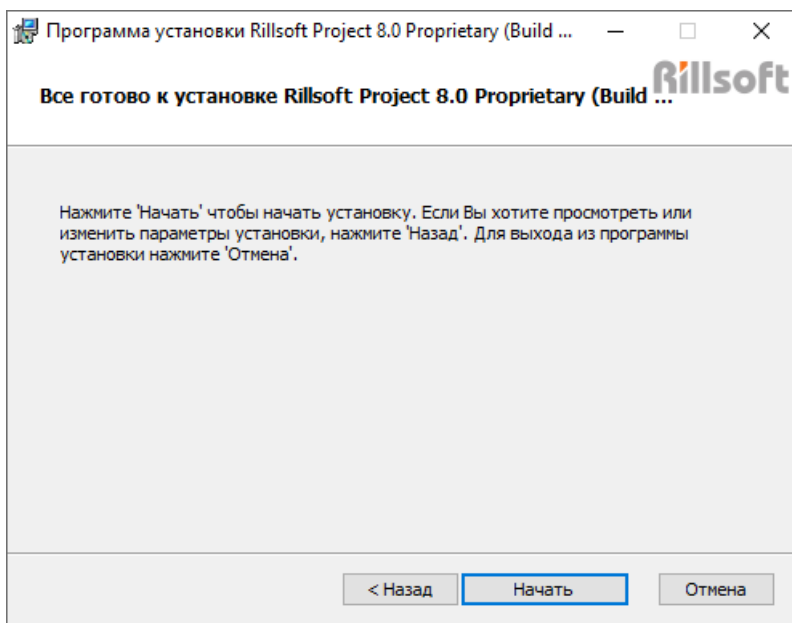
Программа установки Rillsoft Project 8.0 Proprietary (Build ...

Все готово к установке Rillsoft Project 8.0 Proprietary (Build ...

Rillsoft

Нажмите 'Начать' чтобы начать установку. Если Вы хотите просмотреть или изменить параметры установки, нажмите 'Назад'. Для выхода из программы установки нажмите 'Отмена'.

< Назад
Начать
Отмена